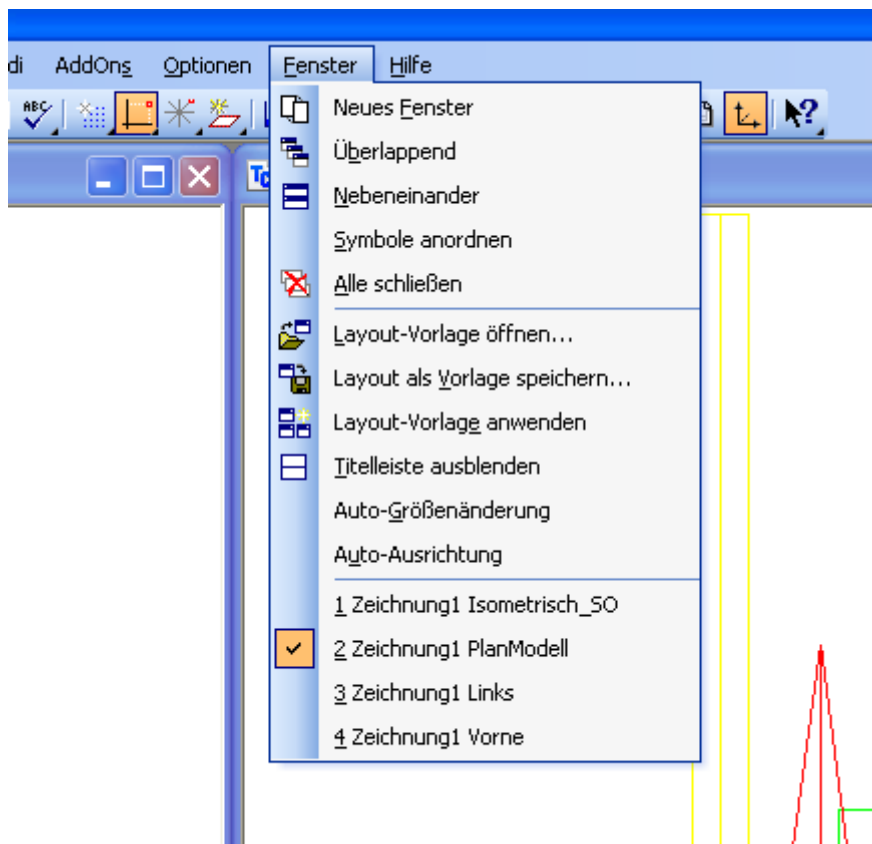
di AddOns Optionen Fenster Hilfe

Neues Fenster
Überlappend
Nebeneinander
Symbole anordnen
Alle schließen
Layout-Vorlage öffnen...
Layout als Vorlage speichern...
Layout-Vorlage anwenden
Titelleiste ausblenden
Auto-Größenänderung
Auto-Ausrichtung
1 Zeichnung1 Isometrisch_SO
2 Zeichnung1 PlanModell
3 Zeichnung1 Links
4 Zeichnung1 Vorne